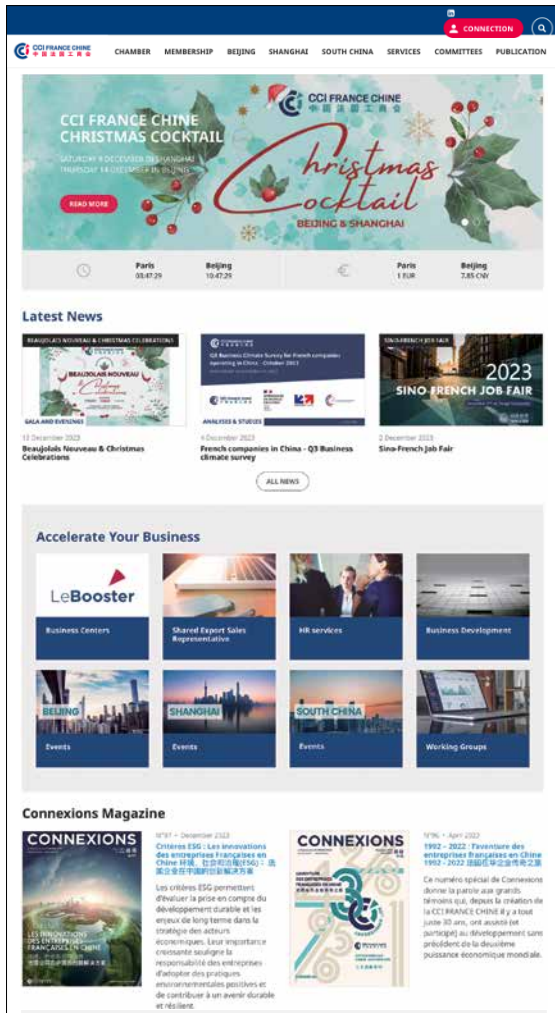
in

CONNECTION

CCI FRANCE CHINE 中国法国工商会

CHAMBER MEMBERSHIP BEIJING SHANGHAI SOUTH CHINA SERVICES COMMITTEES PUBLICATION

CCI FRANCE CHINE 中国法国工商会

CCI FRANCE CHINE CHRISTMAS COCKTAIL

SATURDAY 9 DECEMBER IN SHANGHAI
THURSDAY 14 DECEMBER IN BEIJING

READ MORE

Christmas Cocktail

BEIJING & SHANGHAI

Paris 03:47:29 | Beijing 10:47:29 | Paris 1 EUR | Beijing 7.85 CNY

Latest News

BEAUJOLAIS NOUVEAU & CHRISTMAS CELEBRATIONS

BEAUJOLAIS NOUVEAU

GALA AND EVENINGS

12 December 2023
Beaujolais Nouveau & Christmas Celebrations

Q3 Business Climate Survey for French companies operating in China - October 2023

ANALYSES & STUDIES

6 December 2023
French companies in China - Q3 Business climate survey

SINO-FRENCH JOB FAIR

2023
SINO-FRENCH JOB FAIR

2 December 2023
Sino-French Job Fair

ALL NEWS

Accelerate Your Business

LeBooster

Business Centers

Shared Export Sales Representative

HR services

Business Development

BEIJING
Events

SHANGHAI
Events

SOUTH CHINA
Events

Working Groups

Connexions Magazine

CONNEXIONS

LES INNOVATIONS DES ENTREPRISES FRANÇAISES EN CHINE

N°97 - December 2023
Critères ESG : Les innovations des entreprises françaises en Chine 环境、社会和治理(ESG)：法国企业在中国的创新解决方案

Les critères ESG permettent d'évaluer la prise en compte du développement durable et les enjeux de long terme dans la stratégie des acteurs économiques. Leur importance croissante souligne la responsabilité des entreprises d'adopter des pratiques environnementales positives et de contribuer à un avenir durable et résilient.

CONNEXIONS

N°96 - April 2022
1902 - 2022 : l'aventure des entreprises françaises en Chine 1902 - 2022 法国在华企业传奇之路

Ce numéro spécial de Connexions donne la parole aux grands témoins qui, depuis la création de la CCI FRANCE CHINE il y a tout juste 30 ans, ont assisté (et participé) au développement sans précédent de la deuxième puissance économique mondiale.